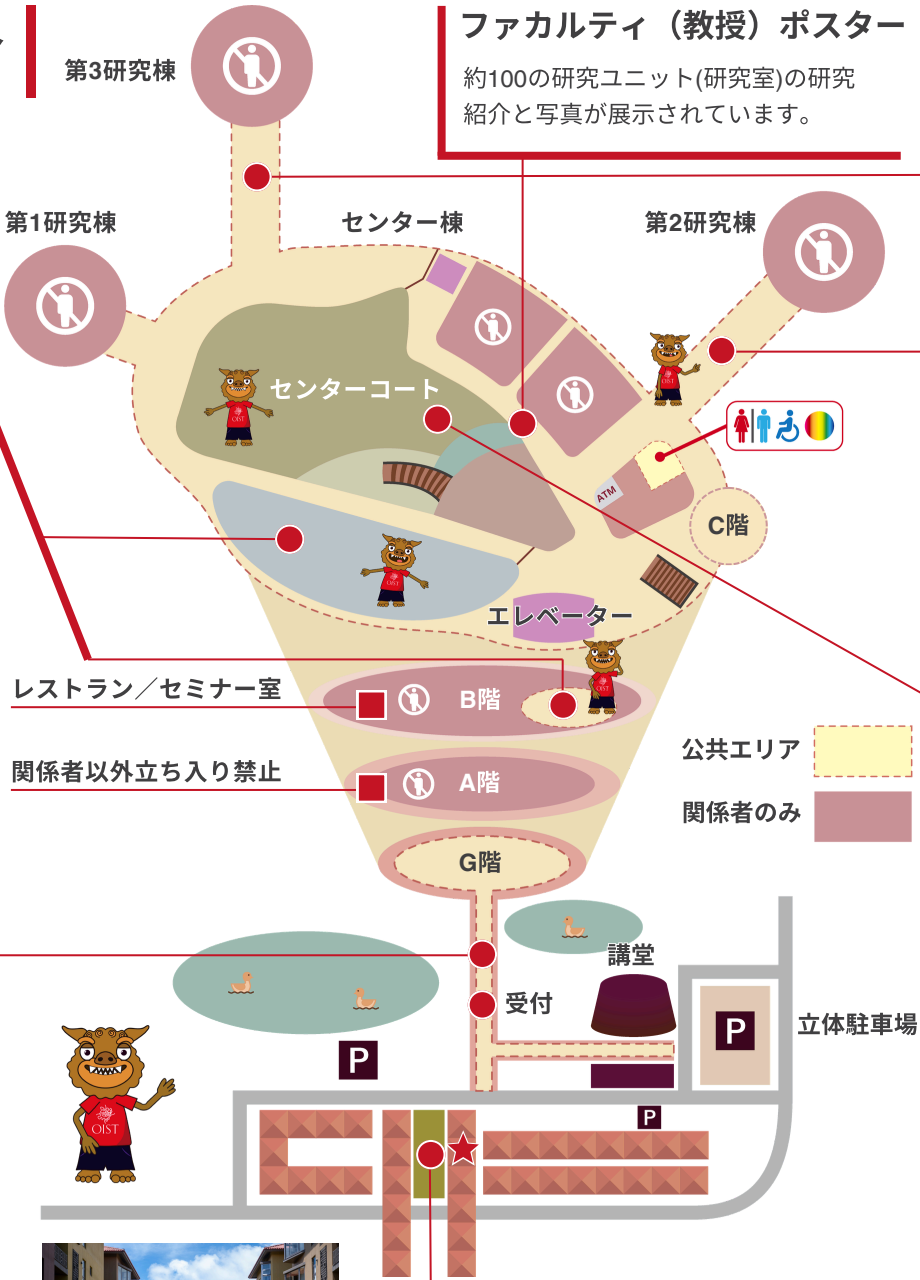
ファカルティ（教授）ポスター

約100の研究ユニット(研究室)の研究紹介と写真が展示されています。

第3研究棟

第1研究棟

センター棟

第2研究棟

センターコート

ATM

C階

エレベーター

レストラン／セミナー室

B階

関係者以外立ち入り禁止

A階

公共エリア

関係者のみ

G階

講堂

受付

P

立体駐車場

P

P

OIST

OIST

OIST

OIST

OIST